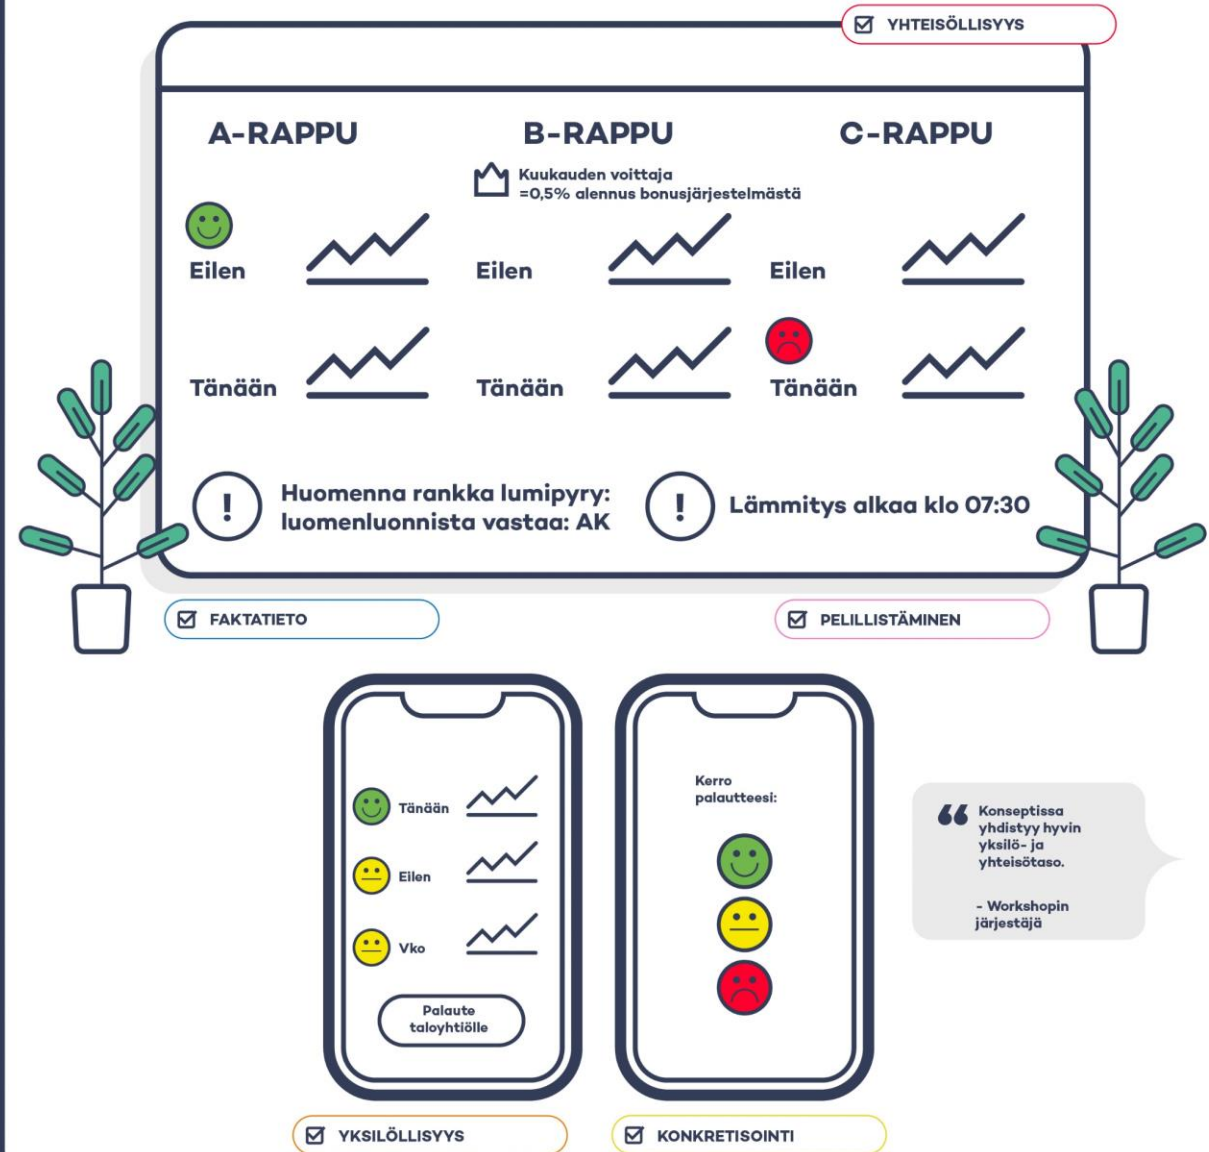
YHTEISÖLLISYYS

A-RAPPU

B-RAPPU

C-RAPPU

Kuukauden voittaja
=0,5% alennus bonusjärjestelmästä

Eilen

Eilen

Eilen

Tänään

Tänään

Tänään

Huomenna rankka lumipyry: luomenluonnista vastaa: AK

Lämmitys alkaa klo 07:30

FAKTATIETO

PELILLISTÄMINEN

Tänään

Eilen

Vko

Palaute taloyhtiölle

Kerro palautteesi:

Konseptissa yhdistyy hyvin yksilö- ja yhteisötaso.

- Workshopin järjestäjä

YKSILÖLLISYYS

KONKRETISOINTI